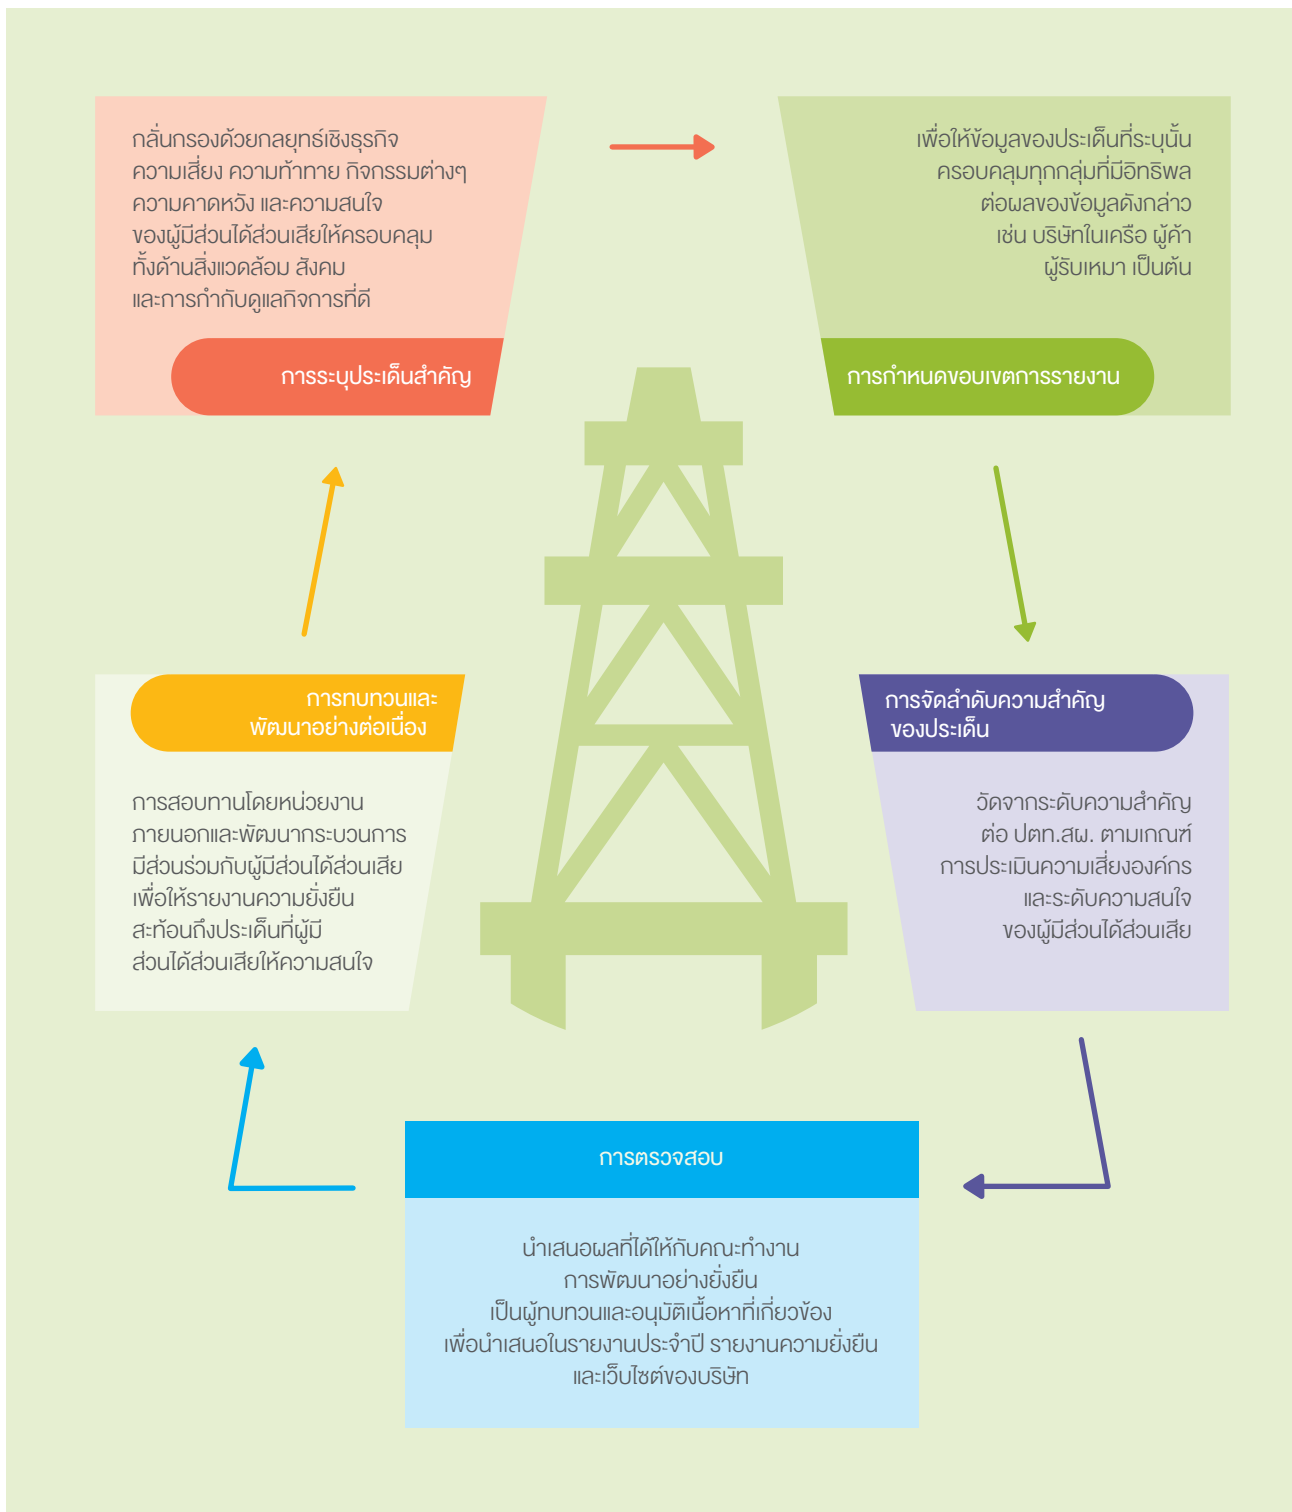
กลั่นกรองด้วยกลยุทธ์เชิงธุรกิจ ความเสี่ยง ความท้าทาย กิจกรรมต่างๆ ความคาดหวัง และความสนใจ ของผู้มีส่วนได้ส่วนเสียให้ครอบคลุม ทั้งด้านสิ่งแวดล้อม สังคม และการกำกับดูแลกิจการที่ดี

การระบุประเด็นสำคัญ

เพื่อให้ข้อมูลของประเด็นที่ระบุนั้น ครอบคลุมทุกกลุ่มที่มีอิทธิพล ต่อผลของข้อมูลดังกล่าว เช่น บริษัทในเครือ ผู้ค้า ผู้รับเหมา เป็นต้น

การกำหนดขอบเขตการรายงาน

การทบทวนและ พัฒนาอย่างต่อเนื่อง

การสอบทานโดยหน่วยงาน ภายนอกและพัฒนากระบวนการ มีส่วนร่วมกับผู้มีส่วนได้ส่วนเสีย เพื่อให้รายงานความยั่งยืน สะท้อนถึงประเด็นที่ผู้มี ส่วนได้ส่วนเสียให้ความสนใจ

การจัดลำดับความสำคัญ ของประเด็น

วัดจากระดับความสำคัญ ต่อ ปตท.สผ. ตามเกณฑ์ การประเมินความเสี่ยงองค์กร และระดับความสนใจ ของผู้มีส่วนได้ส่วนเสีย

การตรวจสอบ

นำเสนอผลที่ได้ให้กับคณะทำงาน การพัฒนาอย่างยั่งยืน เป็นผู้ทบทวนและอนุมัติเนื้อหาที่เกี่ยวข้อง เพื่อนำเสนอในรายงานประจำปี รายงานความยั่งยืน และเว็บไซต์ของบริษัท